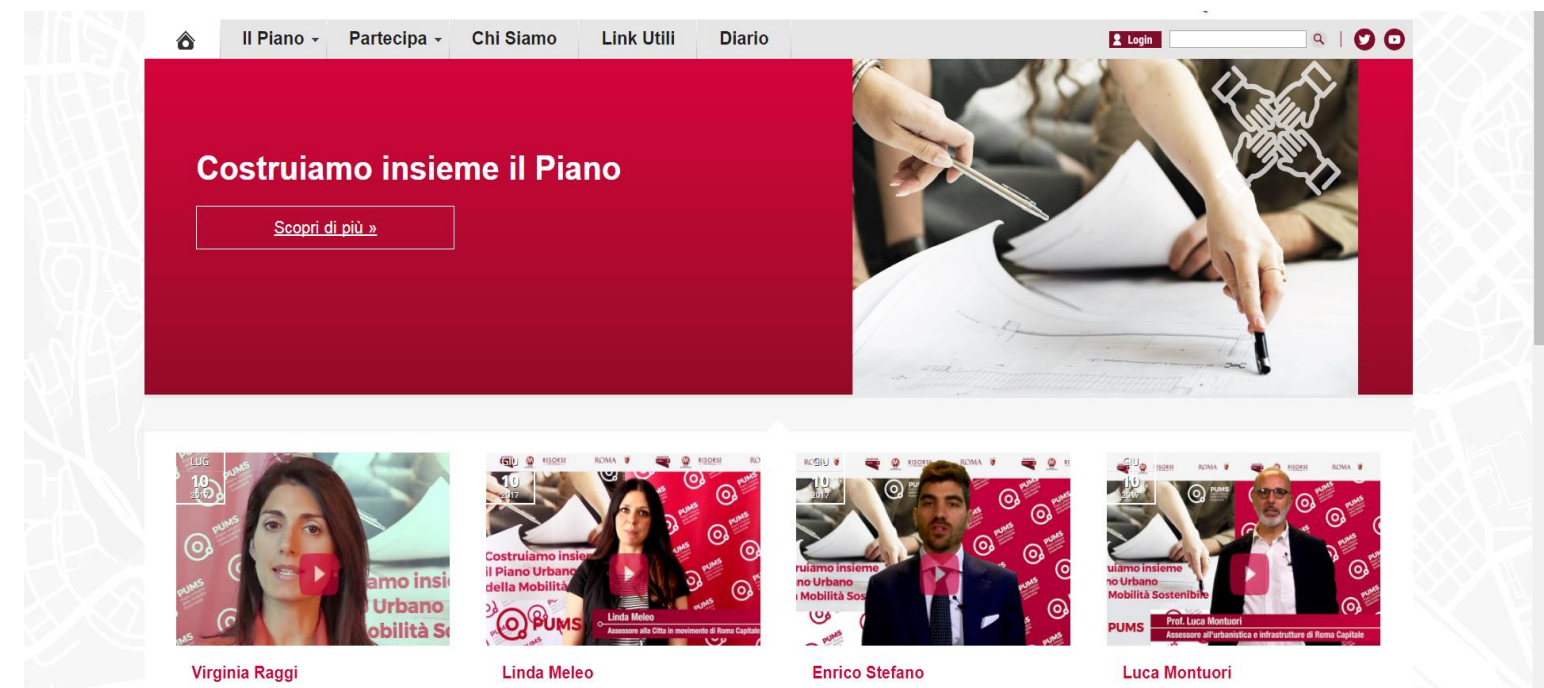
Il Piano ▾ Partecipa ▾ Chi Siamo Link Utili Diario

Login

Costruiamo insieme il Piano

Scopri di più »

LUG 10 2017

PUMS

amo insi
Urbano
obilità So

GIU 10 2017

RISORSE ROMA

Costruiamo insie
il Piano Urbano
della Mobilità

PUMS

Linda Meleo
Assessore alla Città in movimento di Roma Capitale

GIU 10 2017

ruiamo insieme
no Urbano
Mobilità Sos

GIU 10 2017

ruiamo insieme
no Urbano
Mobilità Sostenibile

PUMS

Prof. Luca Montuori
Assessore all'urbanistica e infrastrutture di Roma Capitale

Virginia Raggi

Linda Meleo

Enrico Stefano

Luca Montuori